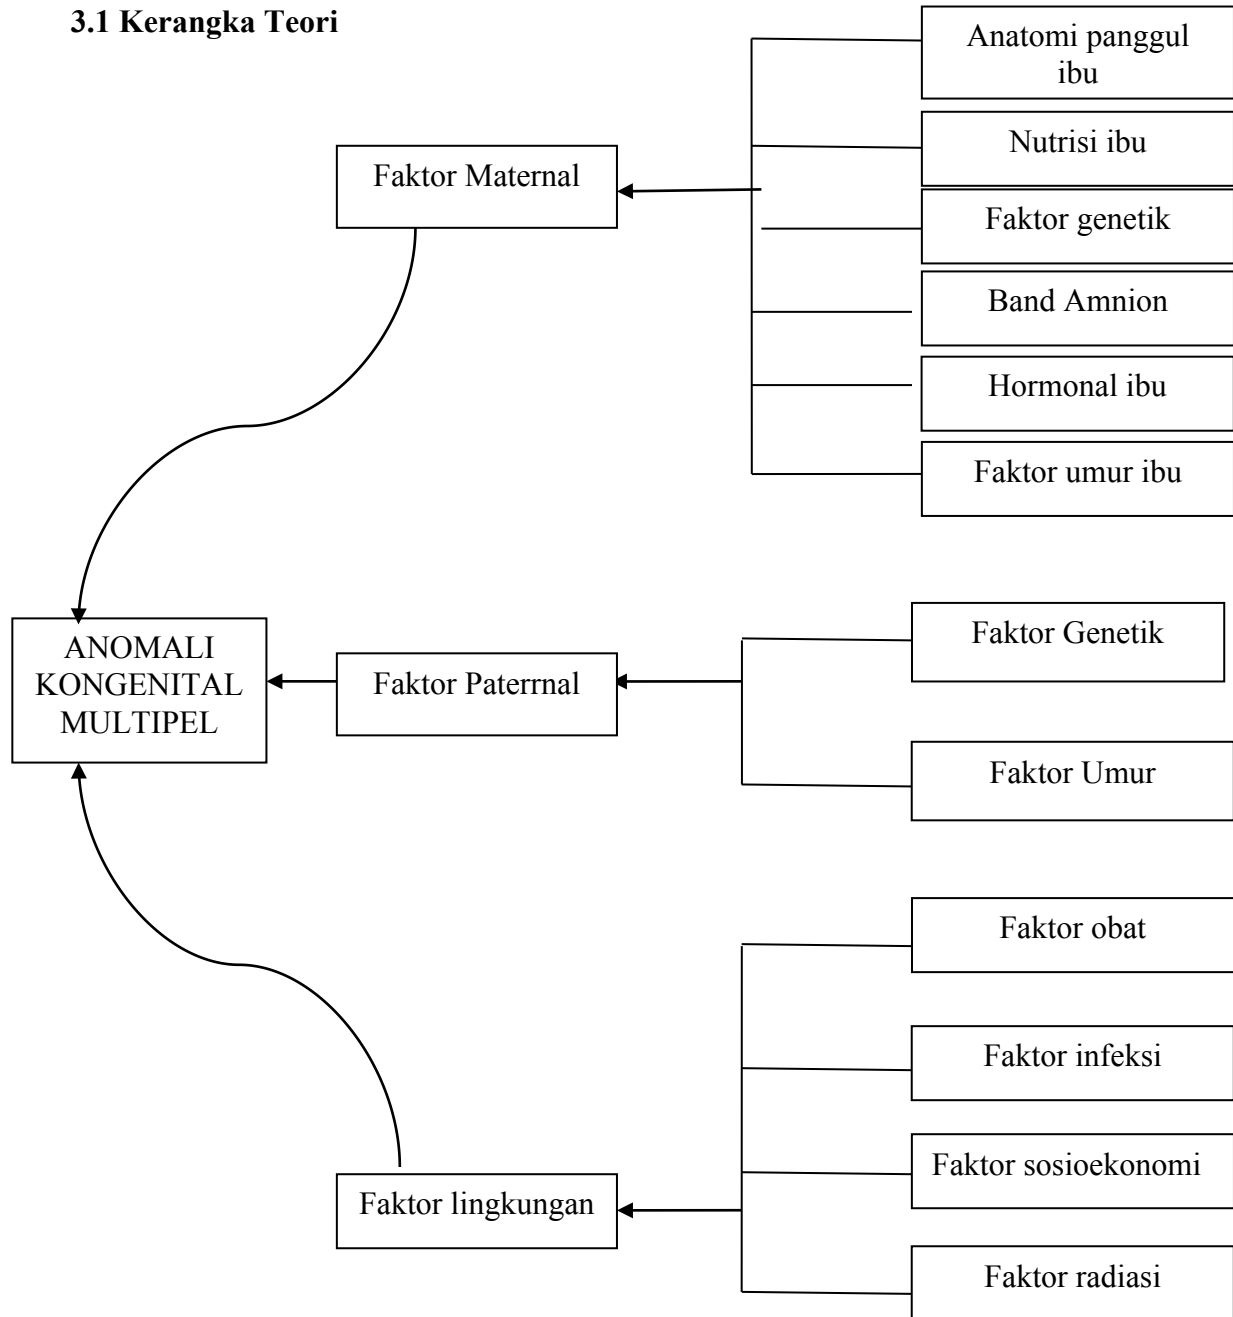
3.1 Kerangka Teori

Anatomi panggul ibu

Nutrisi ibu

Faktor Maternal

Faktor genetik

Band Amnion

Hormonal ibu

Faktor umur ibu

ANOMALI KONGENITAL MULTIPEL

Faktor Paterrnal

Faktor Genetik

Faktor Umur

Faktor obat

Faktor infeksi

Faktor sosioekonomi

Faktor lingkungan

Faktor radiasi